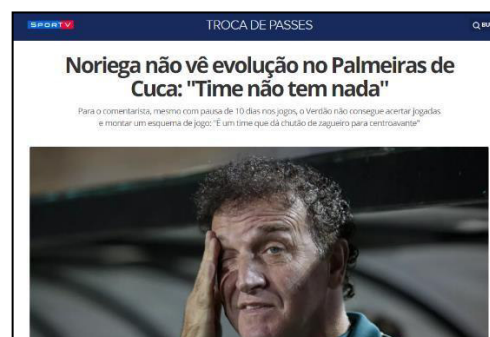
SPORTV

TROCA DE PASSES

Q BU

Noriega não vê evolução no Palmeiras de Cuca: "Time não tem nada"

Para o comentarista, mesmo com pausa de 10 dias nos jogos, o Verdão não consegue acertar jogadas e montar um esquema de jogo: "É um time que dá chutão de zagueiro para centroavante"